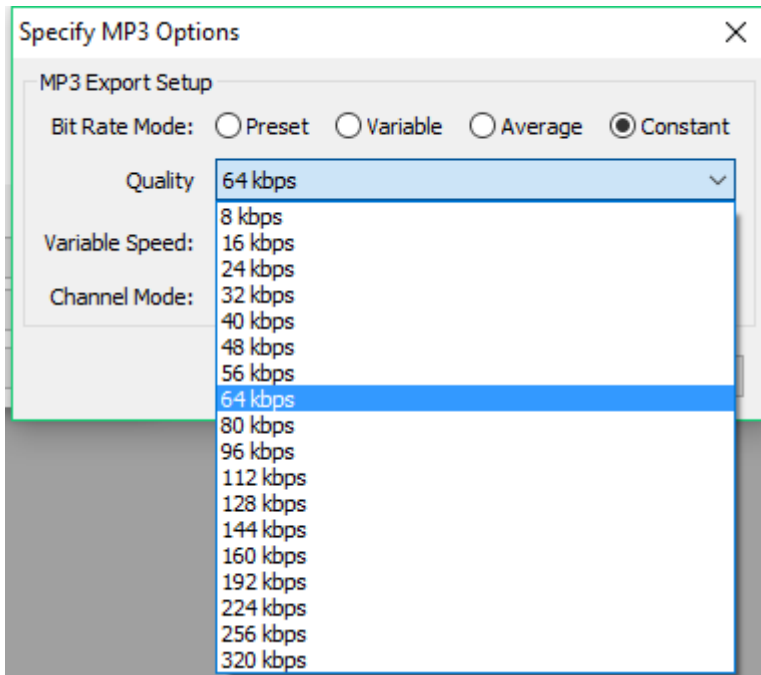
Specify MP3 Options ×

MP3 Export Setup

Bit Rate Mode: ◯ Preset ◯ Variable ◯ Average ◉ Constant

Quality 64 kbps

Variable Speed:

Channel Mode:

8 kbps
16 kbps
24 kbps
32 kbps
40 kbps
48 kbps
56 kbps
64 kbps
80 kbps
96 kbps
112 kbps
128 kbps
144 kbps
160 kbps
192 kbps
224 kbps
256 kbps
320 kbps